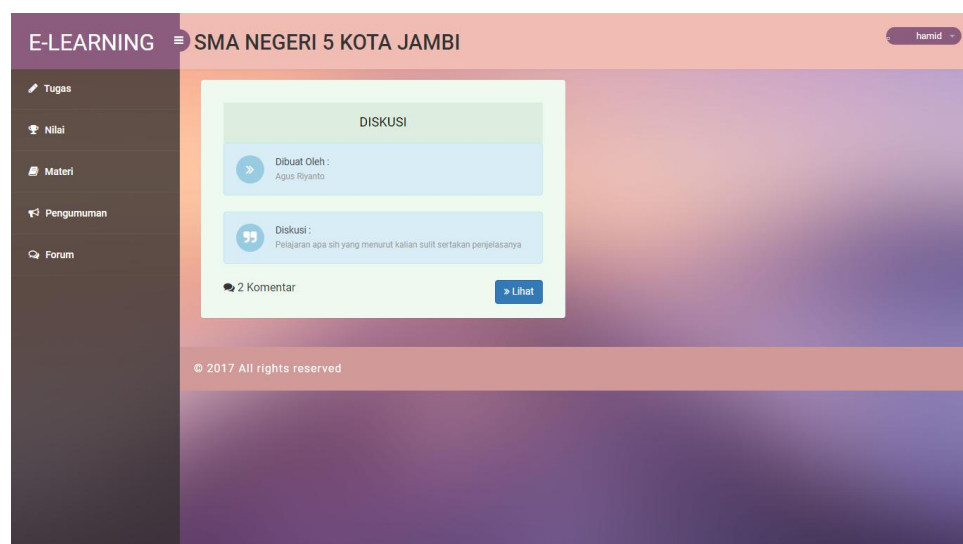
E-LEARNING

SMA NEGERI 5 KOTA JAMBI

hamid

Tugas

Nilai

Materi

Pengumuman

Forum

DISKUSI

Dibuat Oleh :
Agus Riyanto

Diskusi :
Pelajaran apa sih yang menurut kalian sulit sertakan penjelasanya

2 Komentar

» Lihat

© 2017 All rights reserved